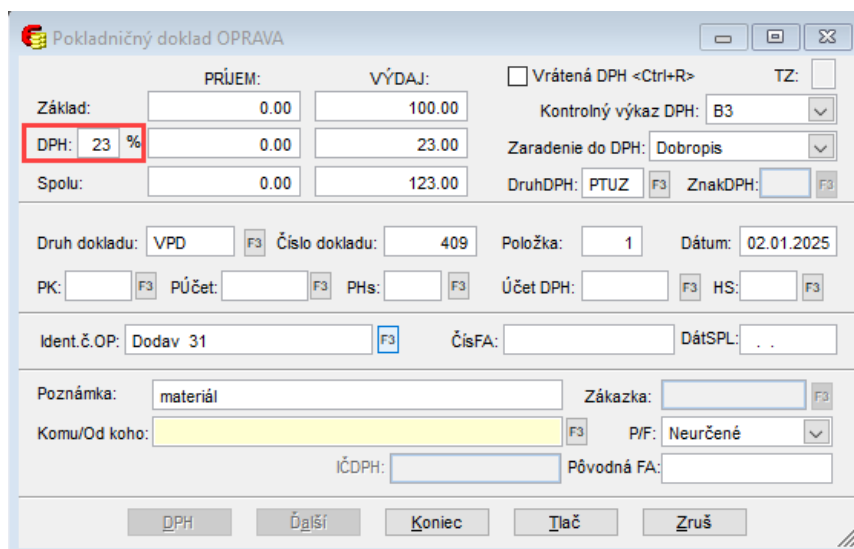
Pokladničný doklad OPRAVA

PRÍJEM: VÝDAJ:

Základ: 0.00 100.00

DPH: 23 % 0.00 23.00

Spolu: 0.00 123.00

Vrátená DPH <Ctrl+R> TZ:

Kontrolný výkaz DPH: B3

Zaradenie do DPH: Dobropis

DruhDPH: PTUZ F3 ZnakDPH: F3

Druh dokladu: VPD F3 Číslo dokladu: 409 Položka: 1 Dátum: 02.01.2025

PK: F3 PÚčet: F3 PHs: F3 Účet DPH: F3 HS: F3

Ident.č.OP: Dodav 31 F3 ČísFA: DátSPL: . .

Poznámka: materiál Zákazka: F3

Komu/Od koho: F3 P/F: Neurčené

IČDPH: Pôvodná FA:

DPH Ďalší Koniec Tlač Zruš